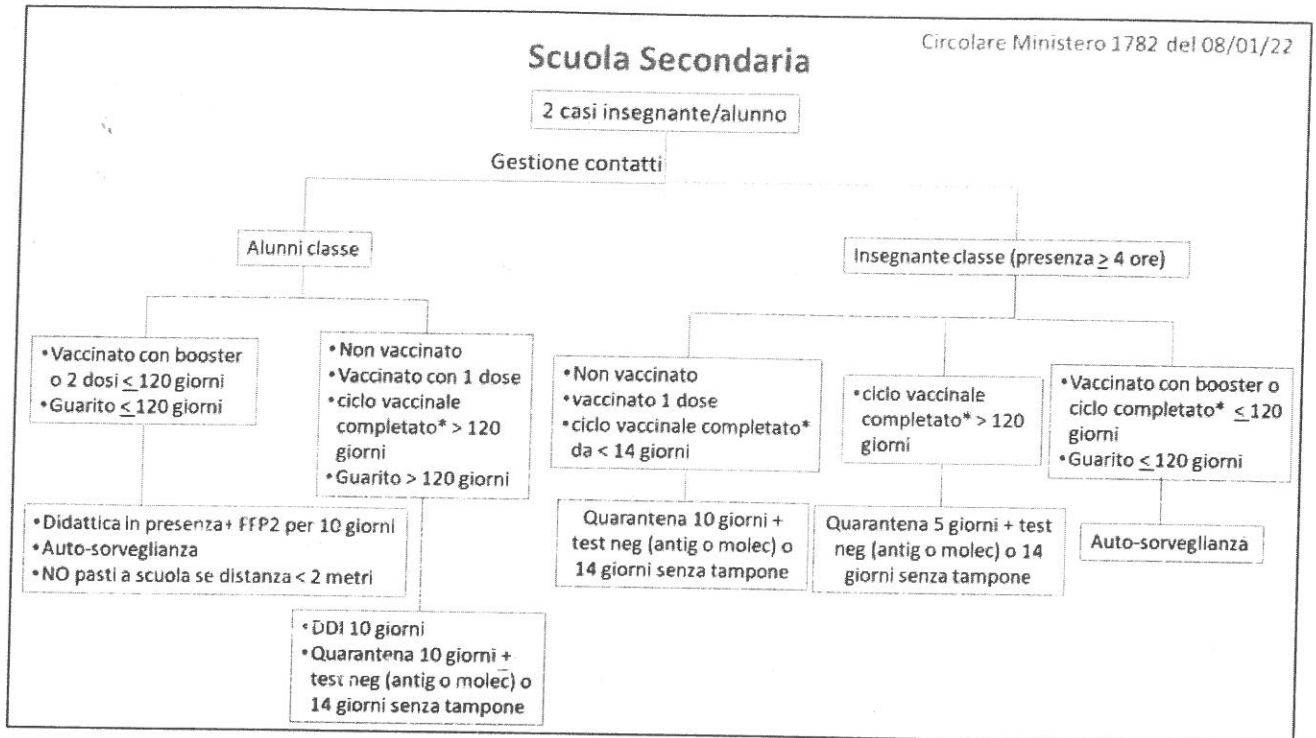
Circolare Ministero 1782 del 08/01/22

Scuola Secondaria

2 casi insegnante/alunno

Gestione contatti

Alunni classe

Insegnante classe (presenza $\geq$ 4 ore)

• Vaccinato con booster o 2 dosi $\leq$ 120 giorni
• Guarito $\leq$ 120 giorni

• Non vaccinato
• Vaccinato con 1 dose
• ciclo vaccinale completato* > 120 giorni
• Guarito > 120 giorni

• Non vaccinato
• vaccinato 1 dose
• ciclo vaccinale completato* da < 14 giorni

• ciclo vaccinale completato* > 120 giorni

• Vaccinato con booster o ciclo completato* $\leq$ 120 giorni
• Guarito $\leq$ 120 giorni

• Didattica in presenza + FFP2 per 10 giorni
• Auto-sorveglianza
• NO pasti a scuola se distanza < 2 metri

Quarantena 10 giorni + test neg (antig o molec) o 14 giorni senza tampone

Quarantena 5 giorni + test neg (antig o molec) o 14 giorni senza tampone

Auto-sorveglianza

• DDI 10 giorni
• Quarantena 10 giorni + test neg (antig o molec) o 14 giorni senza tampone